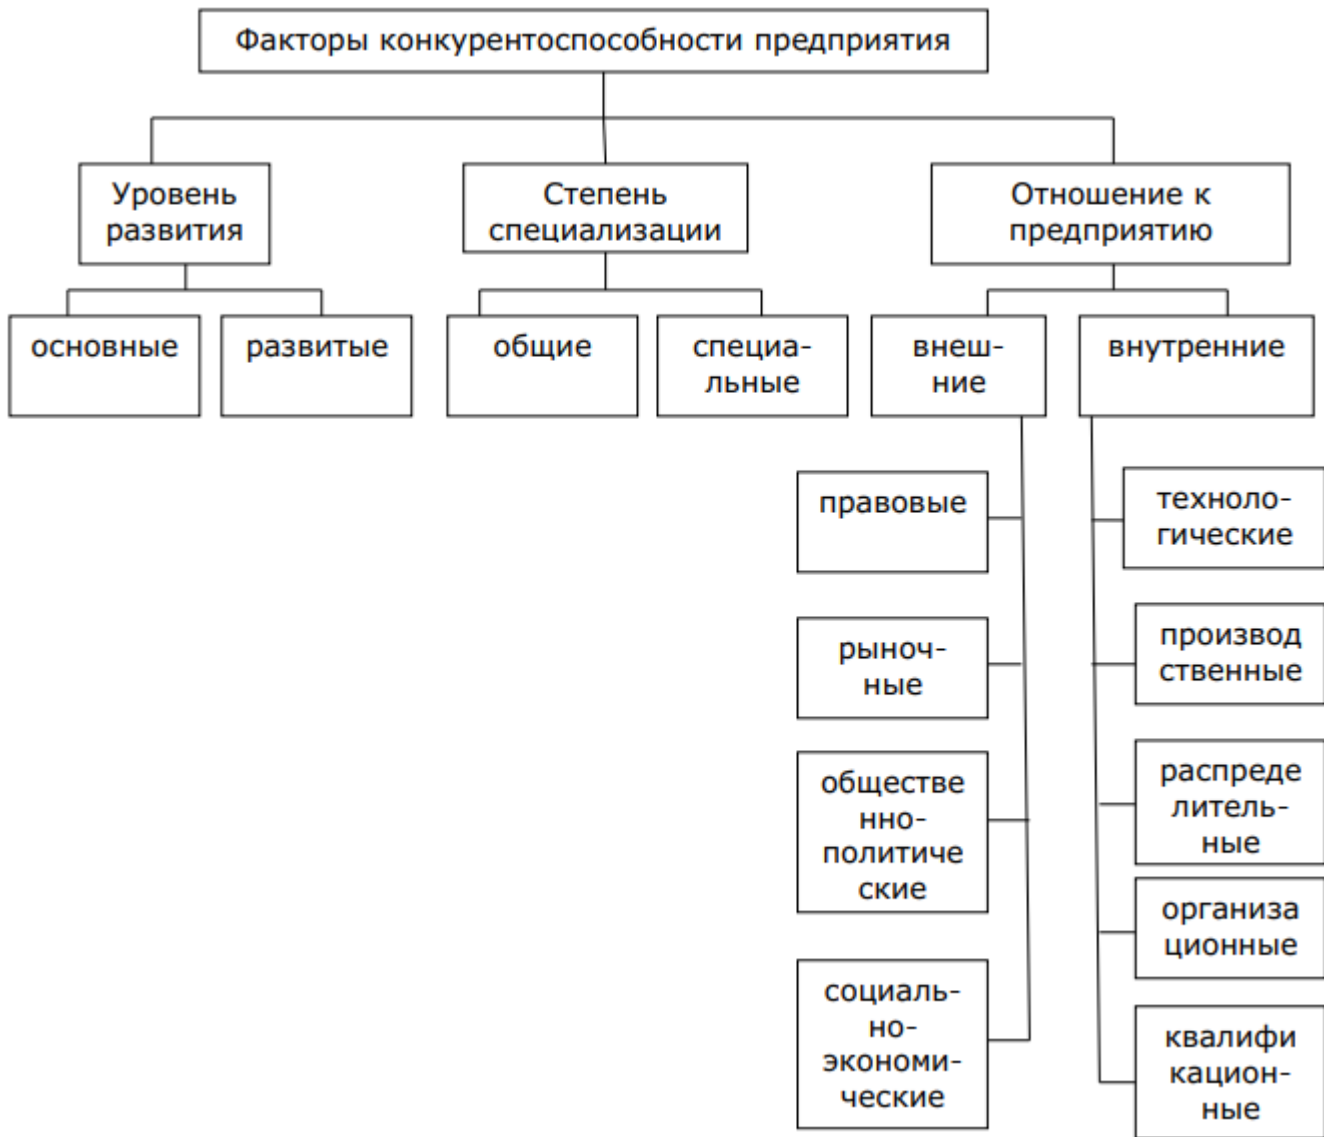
Факторы конкурентоспособности предприятия

Уровень развития

Степень специализации

Отношение к предприятию

основные

развитые

общие

специальные

внешние

внутренние

правовые

рыночные

общественно-политические

социально-экономические

технологические

производственные

распределительные

организационные

квалификационные